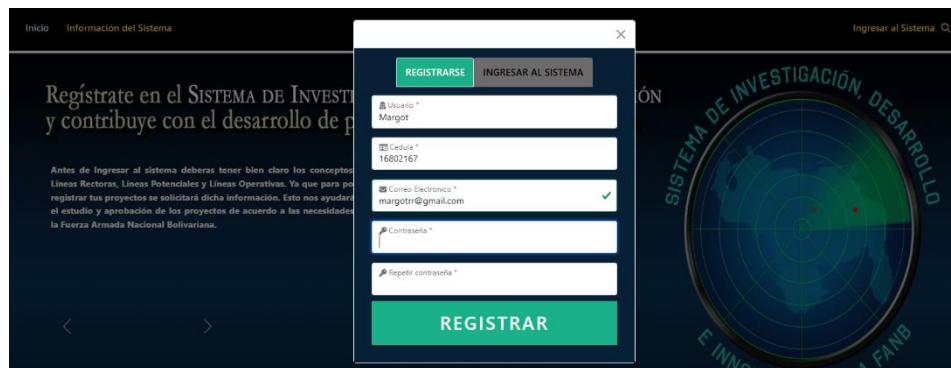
Inicio Información del Sistema

Ingresar al Sistema

Regístrate en el SISTEMA DE INVESTI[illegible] ÓN y contribuye con el desarrollo de p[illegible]

Antes de Ingresar al sistema deberas tener bien claro los conceptos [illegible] Líneas Rectoras, Líneas Potenciales y Líneas Operativas. Ya que para po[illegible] registrar tus proyectos se solicitará dicha información. Esto nos ayudará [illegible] el estudio y aprobación de los proyectos de acuerdo a las necesidades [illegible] la Fuerza Armada Nacional Bolivariana.

REGISTRARSE

INGRESAR AL SISTEMA

Usuario *
Margot

Cedula *
16802167

Correo Electronico *
margotrr@gmail.com

Contraseña *

Repetir contraseña *

REGISTRAR

SISTEMA DE INVESTIGACIÓN, DESARROLLO E INNO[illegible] FANB